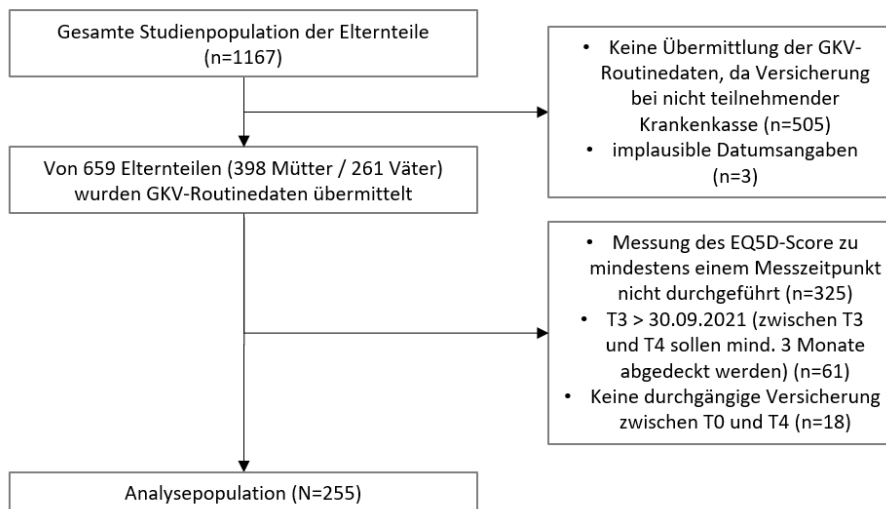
Gesamte Studienpopulation der Elternteile (n=1167)

- Keine Übermittlung der GKV-Routinedaten, da Versicherung bei nicht teilnehmender Krankenkasse (n=505)
- implausible Datumsangaben (n=3)

Von 659 Elternteilen (398 Mütter / 261 Väter) wurden GKV-Routinedaten übermittelt

- Messung des EQ5D-Score zu mindestens einem Messzeitpunkt nicht durchgeführt (n=325)
- T3 > 30.09.2021 (zwischen T3 und T4 sollen mind. 3 Monate abgedeckt werden) (n=61)
- Keine durchgängige Versicherung zwischen T0 und T4 (n=18)

Analysepopulation (N=255)